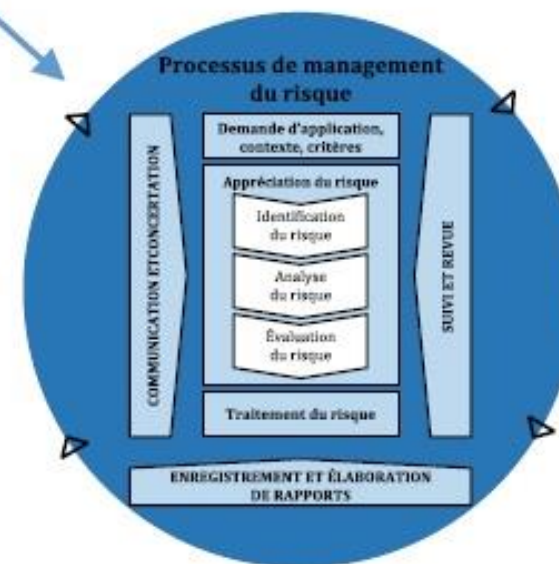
Processus de management du risque

COMMUNICATION ETCONCERTATION

Demande d'application, contexte, critères

Appréciation du risque

Identification du risque

Analyse du risque

Évaluation du risque

Traitement du risque

SUIVI ET REVUE

ENREGISTREMENT ET ÉLABORATION DE RAPPORTS